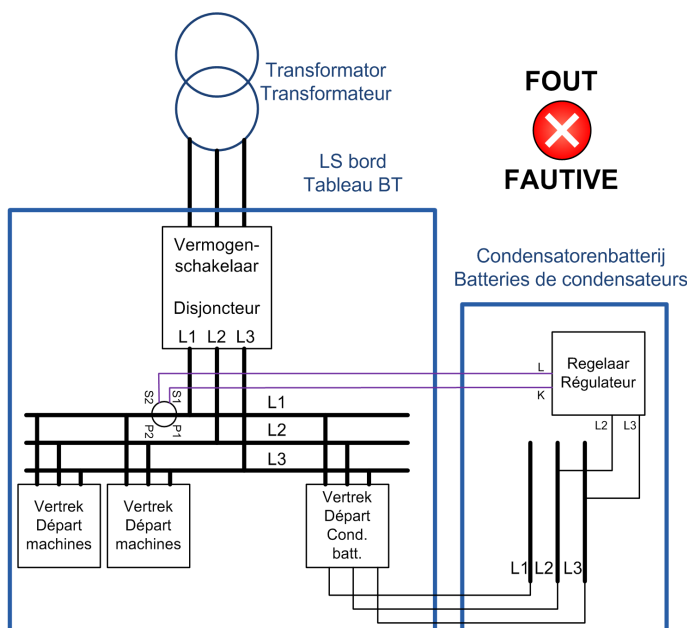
Transformator
Transformateur

FOUT

FAUTIVE

LS bord
Tableau BT

Vermogenschakelaar

Disjoncteur

L1 L2 L3

Condensatorenbatterij
Batteries de condensateurs

Regelaar
Régulateur

L

K

S2 S1

P2 P1

L1

L2

L3

L2 L3

Vertrek
Départ
machines

Vertrek
Départ
machines

Vertrek
Départ
Cond.
batt.

L1 L2 L3